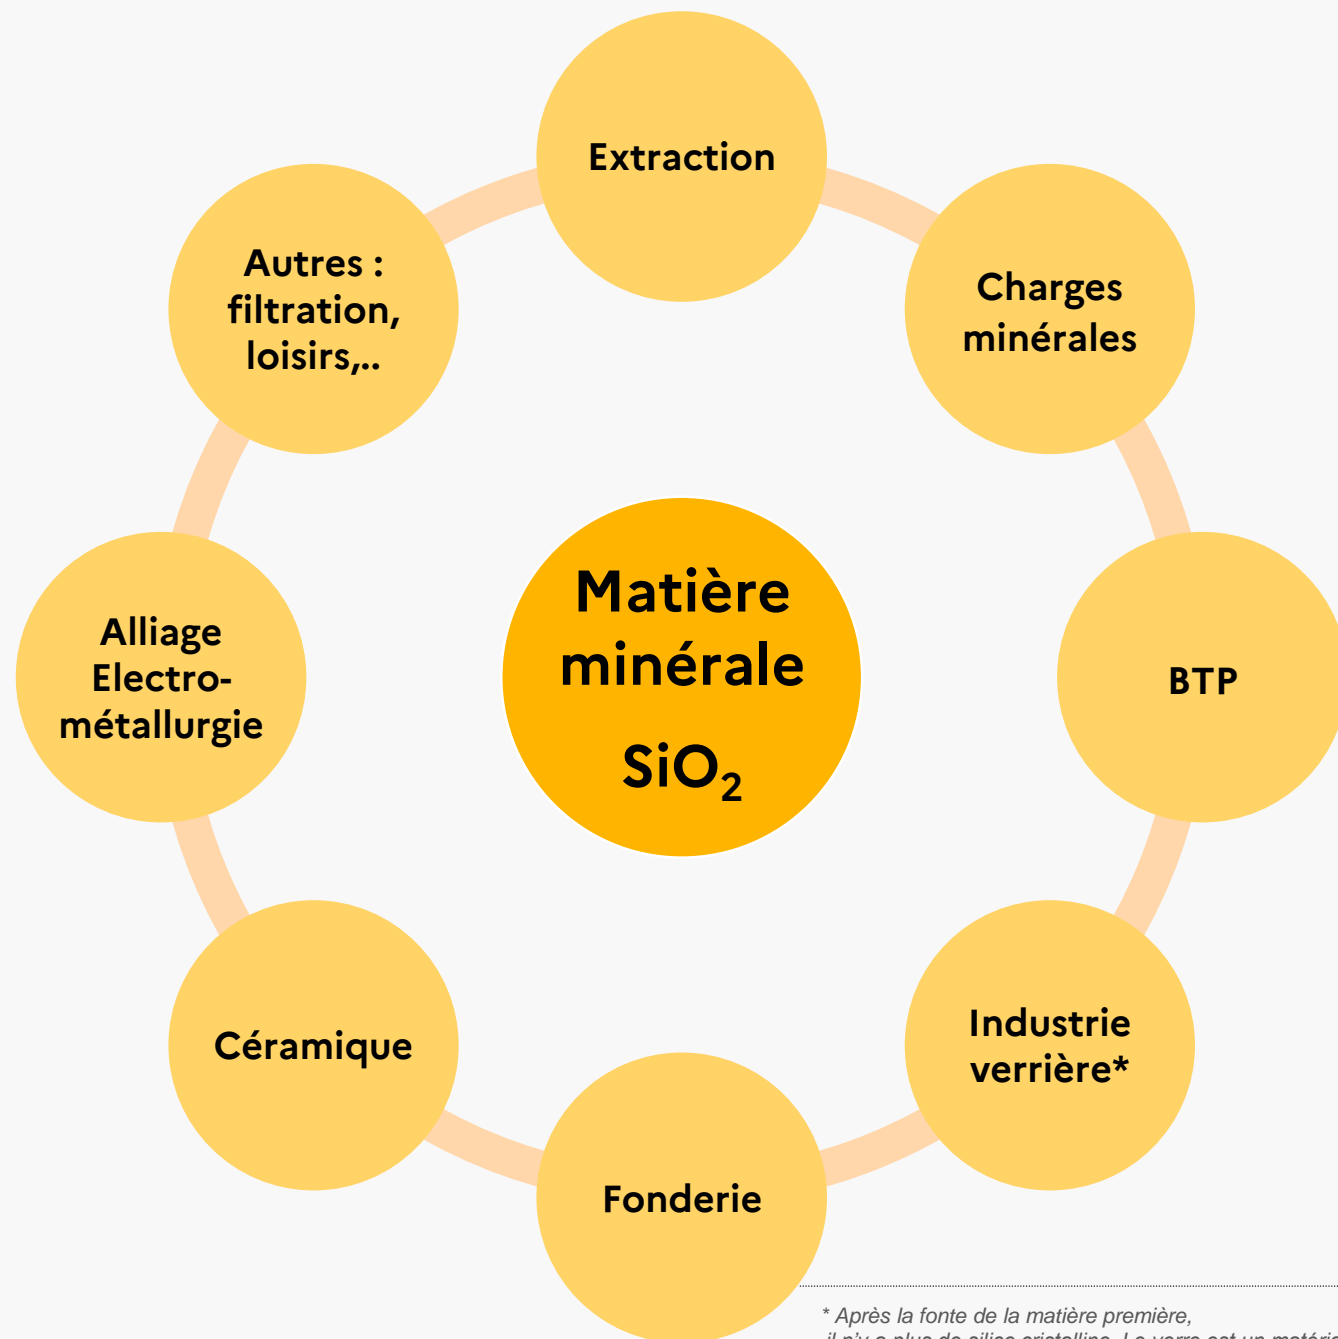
Extraction

Charges minérales

BTP

Industrie verrière*

Fonderie

Céramique

Alliage Electro-métallurgie

Autres : filtration, loisirs,..

Matière minérale

$SiO_2$

* Après la fonte de la matière première,
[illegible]